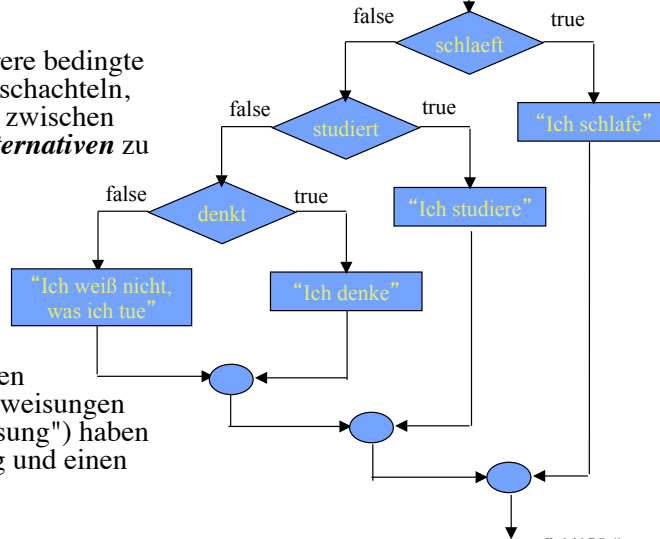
ere bedingte schachteln, zwischen *ernativen* zu

en weisungen sung") haben g und einen

false

schlaeft

true

false

studiert

true

"Ich schlafe"

false

denkt

true

"Ich studiere"

"Ich weiß nicht, was ich tue"

"Ich denke"

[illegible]